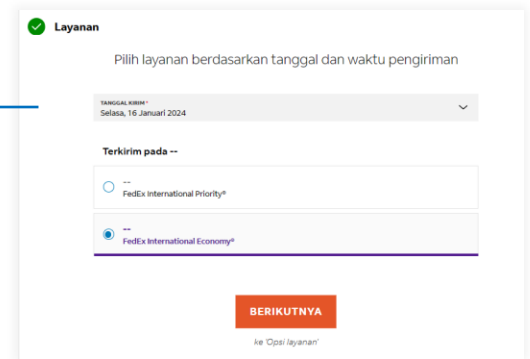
Layanan

Pilih layanan berdasarkan tanggal dan waktu pengiriman

TANGGAL KIRIM *
Selasa, 16 Januari 2024

Terkirim pada --

--
FedEx International Priority®

--
FedEx International Economy®

BERIKUTNYA

ke 'Opsi layanan'